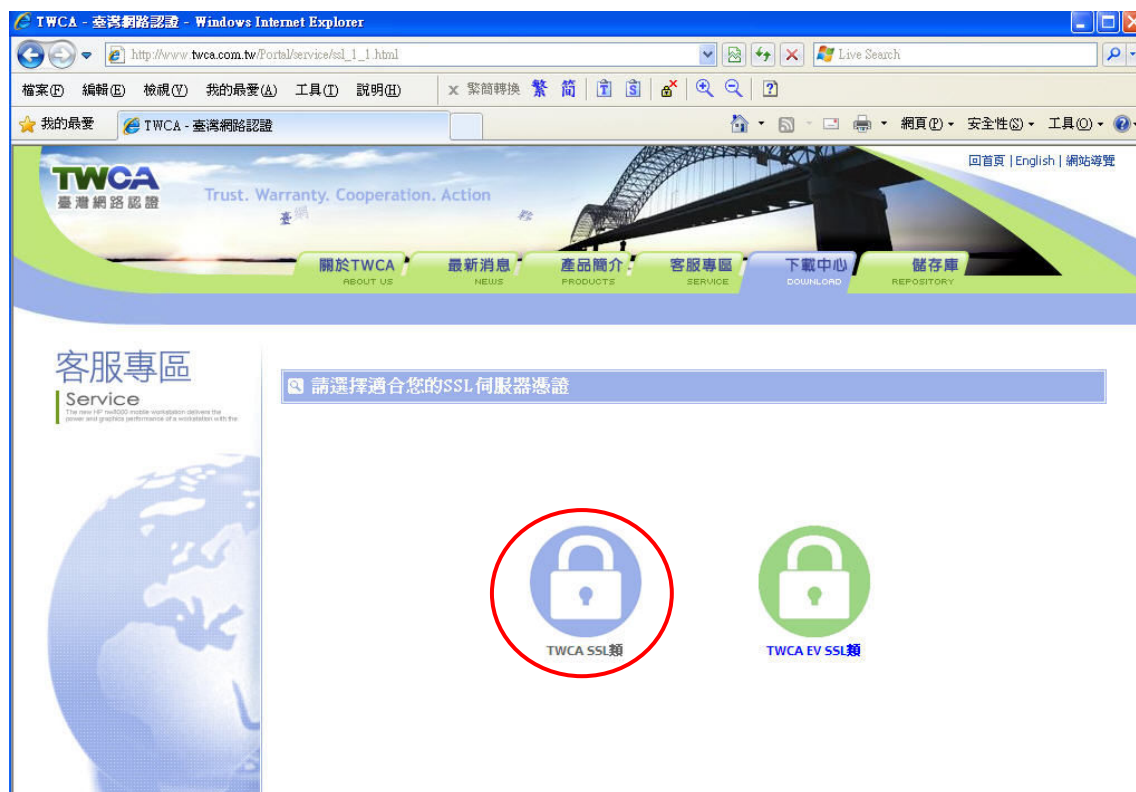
TWCA - 臺灣網路認證 - Windows Internet Explorer

http://www.twca.com.tw/Portal/service/ssl_1_1.html

Live Search

檔案(F) 編輯(E) 檢視(V) 我的最愛(A) 工具(T) 說明(H)

繁簡轉換 繁 简

我的最愛 TWCA - 臺灣網路認證

網頁(P) 安全性(S) 工具(O)

回首頁 | English | 網站導覽

TWCA 臺灣網路認證

Trust. Warranty. Cooperation. Action

關於TWCA ABOUT US
最新消息 NEWS
產品簡介 PRODUCTS
客服專區 SERVICE
下載中心 DOWNLOAD
儲存庫 REPOSITORY

客服專區
Service
The new HP tw8000 mobile workstation delivers the power and graphics performance of a workstation with the

請選擇適合您的SSL伺服器憑證

TWCA SSL類

TWCA EV SSL類